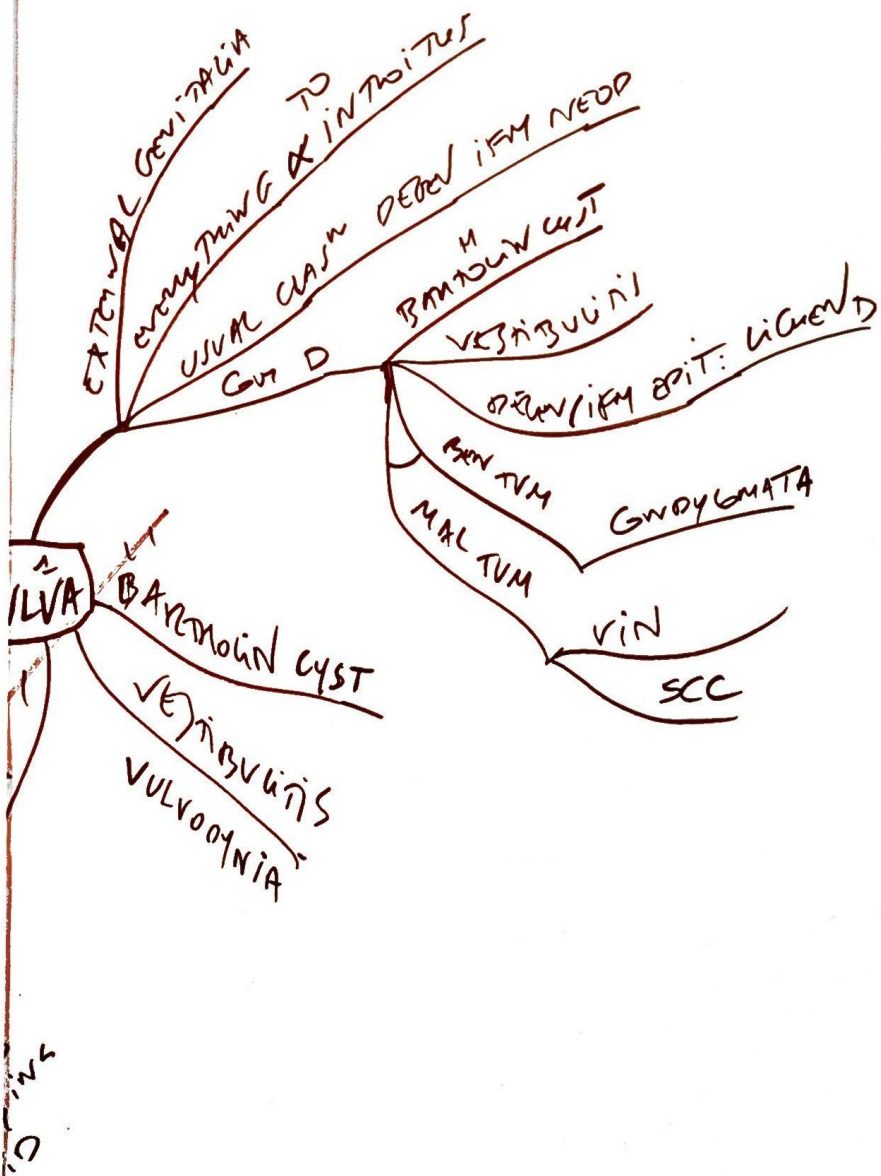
EXTERNAL GENITALIA

TO
EVERYTHING EX INTROITUS

USUAL CLASN DEGEN IFM NEOP

GM D

M
BARTHOLIN CYST

VESTIBULITIS

DEGEN/IFM EPIT: LICHEN D

BEN TUM

CONDYLOMATA

MAL TUM

VIN

SCC

ULVA

BARTHOLIN CYST

VESTIBULITIS

VULVODYNIA

ING

O